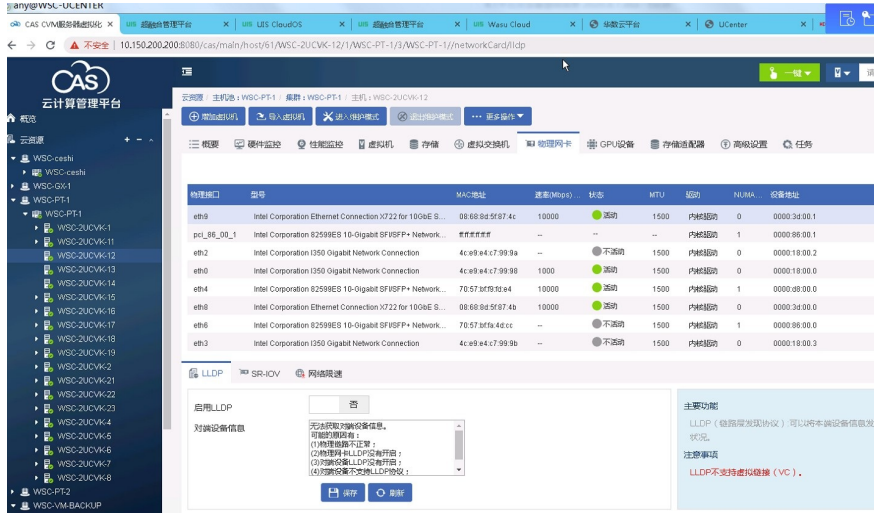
any@WSC-UCENTER

CAS CVM服务器虚拟化 × | UIS 超融合管理平台 × | UIS CloudOS × | UIS 超融合管理平台 × | UIS Wasu Cloud × | 华数云平台 × | UCenter ×

← → C ▲ 不安全 | 10.150.200.200:8080/cas/main/host/61/WSC-2UCVK-12/1/WSC-PT-1/3/WSC-PT-1//networkCard/lldp

CAS
云计算管理平台

概览
云资源 + − ▲
WSC-ceshi
WSC-ceshi
WSC-GX-1
WSC-PT-1
WSC-PT-1
WSC-2UCVK-1
WSC-2UCVK-11
WSC-2UCVK-12
WSC-2UCVK-13
WSC-2UCVK-14
WSC-2UCVK-15
WSC-2UCVK-16
WSC-2UCVK-17
WSC-2UCVK-18
WSC-2UCVK-19
WSC-2UCVK-2
WSC-2UCVK-21
WSC-2UCVK-22
WSC-2UCVK-23
WSC-2UCVK-4
WSC-2UCVK-5
WSC-2UCVK-6
WSC-2UCVK-7
WSC-2UCVK-8
WSC-PT-2
WSC-VM-BACKUP

一键

云资源：主机池：WSC-PT-1 ； 集群：WSC-PT-1 ； 主机：WSC-2UCVK-12

增加虚拟机 | 导入虚拟机 | 进入维护模式 | 退出维护模式 | 更多操作

概要 | 硬件监控 | 性能监控 | 虚拟机 | 存储 | 虚拟交换机 | 物理网卡 | GPU设备 | 存储适配器 | 高级设置 | 任务

| 物理接口 | 型号 | MAC地址 | 速率(Mbps) | 状态 | MTU | 驱动 | NUMA... | 设备地址 |
|---|---|---|---|---|---|---|---|---|
| eth9 | Intel Corporation Ethernet Connection X722 for 10GbE S... | 08:68:8d:5f:87:4c | 10000 | 活动 | 1500 | 内核驱动 | 0 | 0000:3d:00.1 |
| pci_86_00_1 | Intel Corporation 82599ES 10-Gigabit SFI/SFP+ Network... | ff:ff:ff:ff:ff:ff | -- | -- | -- | 内核驱动 | 1 | 0000:86:00.1 |
| eth2 | Intel Corporation I350 Gigabit Network Connection | 4c:e9:e4:c7:99:9a | -- | 不活动 | 1500 | 内核驱动 | 0 | 0000:18:00.2 |
| eth0 | Intel Corporation I350 Gigabit Network Connection | 4c:e9:e4:c7:99:98 | 1000 | 活动 | 1500 | 内核驱动 | 0 | 0000:18:00.0 |
| eth4 | Intel Corporation 82599ES 10-Gigabit SFI/SFP+ Network... | 70:57:bf:f9:fd:e4 | 10000 | 活动 | 1500 | 内核驱动 | 1 | 0000:d8:00.0 |
| eth8 | Intel Corporation Ethernet Connection X722 for 10GbE S... | 08:68:8d:5f:87:4b | 10000 | 活动 | 1500 | 内核驱动 | 0 | 0000:3d:00.0 |
| eth6 | Intel Corporation 82599ES 10-Gigabit SFI/SFP+ Network... | 70:57:bf:fa:4d:cc | -- | 不活动 | 1500 | 内核驱动 | 1 | 0000:86:00.0 |
| eth3 | Intel Corporation I350 Gigabit Network Connection | 4c:e9:e4:c7:99:9b | -- | 不活动 | 1500 | 内核驱动 | 0 | 0000:18:00.3 |

LLDP | SR-IOV | 网络限速

启用LLDP 否
对端设备信息
无法获取对端设备信息。
可能的原因有：
(1)物理链路不正常；
(2)物理网卡LLDP没有开启；
(3)对端设备LLDP没有开启；
(4)对端设备不支持LLDP协议；

保存 | 刷新

主要功能
LLDP（链路层发现协议）可以将本端设备信息发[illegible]状况。
注意事项
LLDP不支持虚拟链接（VC）。